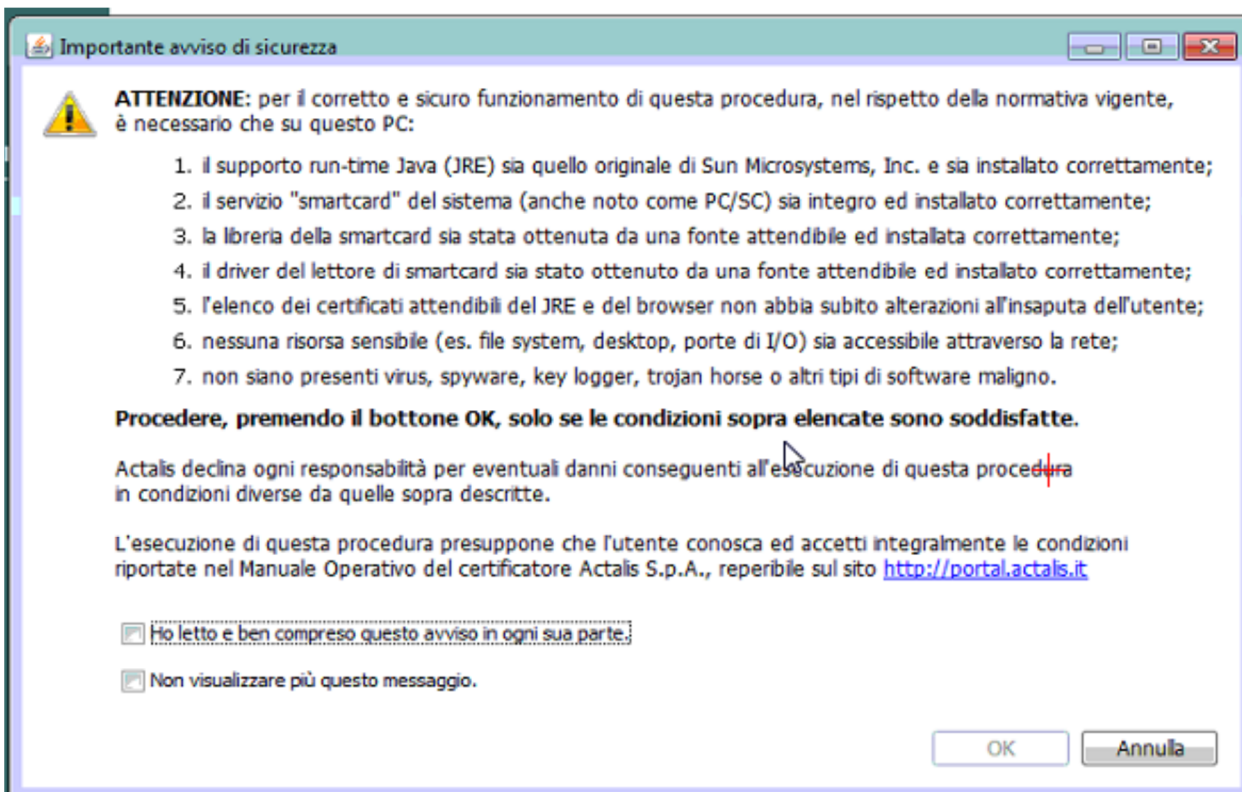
Importante avviso di sicurezza

ATTENZIONE: per il corretto e sicuro funzionamento di questa procedura, nel rispetto della normativa vigente, è necessario che su questo PC:

1. il supporto run-time Java (JRE) sia quello originale di Sun Microsystems, Inc. e sia installato correttamente;
2. il servizio "smartcard" del sistema (anche noto come PC/SC) sia integro ed installato correttamente;
3. la libreria della smartcard sia stata ottenuta da una fonte attendibile ed installata correttamente;
4. il driver del lettore di smartcard sia stato ottenuto da una fonte attendibile ed installato correttamente;
5. l'elenco dei certificati attendibili del JRE e del browser non abbia subito alterazioni all'insaputa dell'utente;
6. nessuna risorsa sensibile (es. file system, desktop, porte di I/O) sia accessibile attraverso la rete;
7. non siano presenti virus, spyware, key logger, trojan horse o altri tipi di software maligno.

Procedere, premendo il bottone OK, solo se le condizioni sopra elencate sono soddisfatte.

Actalis declina ogni responsabilità per eventuali danni conseguenti all'esecuzione di questa procedura in condizioni diverse da quelle sopra descritte.

L'esecuzione di questa procedura presuppone che l'utente conosca ed accetti integralmente le condizioni riportate nel Manuale Operativo del certificatore Actalis S.p.A., reperibile sul sito http://portal.actalis.it

Ho letto e ben compreso questo avviso in ogni sua parte.

Non visualizzare più questo messaggio.

OK Annulla